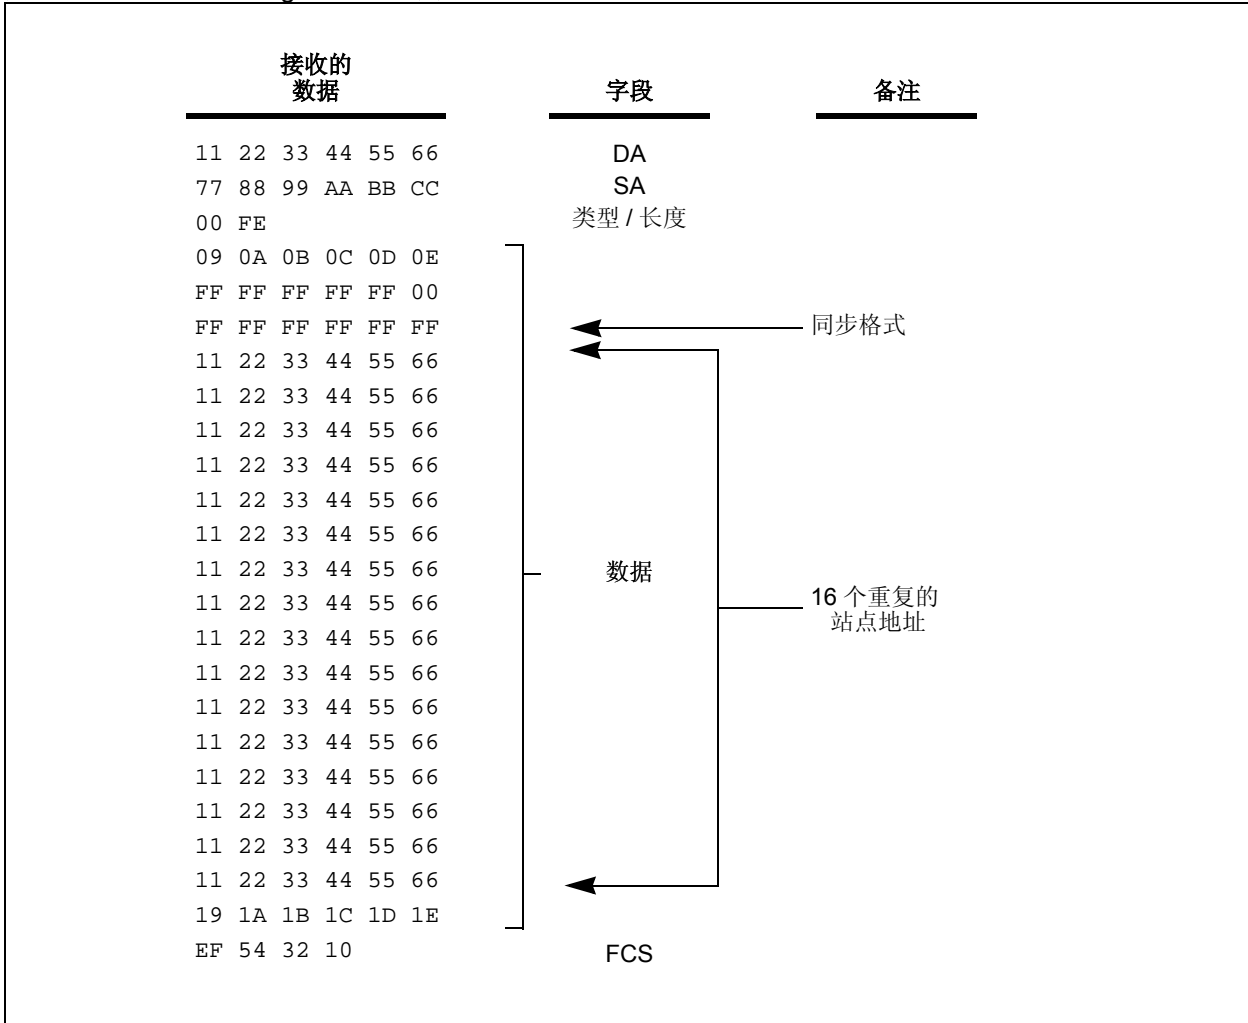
接收的数据

字段

备注

11 22 33 44 55 66
77 88 99 AA BB CC
00 FE
09 0A 0B 0C 0D 0E
FF FF FF FF FF 00
FF FF FF FF FF FF
11 22 33 44 55 66
11 22 33 44 55 66
11 22 33 44 55 66
11 22 33 44 55 66
11 22 33 44 55 66
11 22 33 44 55 66
11 22 33 44 55 66
11 22 33 44 55 66
11 22 33 44 55 66
11 22 33 44 55 66
11 22 33 44 55 66
11 22 33 44 55 66
11 22 33 44 55 66
11 22 33 44 55 66
11 22 33 44 55 66
11 22 33 44 55 66
19 1A 1B 1C 1D 1E
EF 54 32 10

DA
SA
类型 / 长度
数据
FCS

同步格式
16 个重复的站点地址